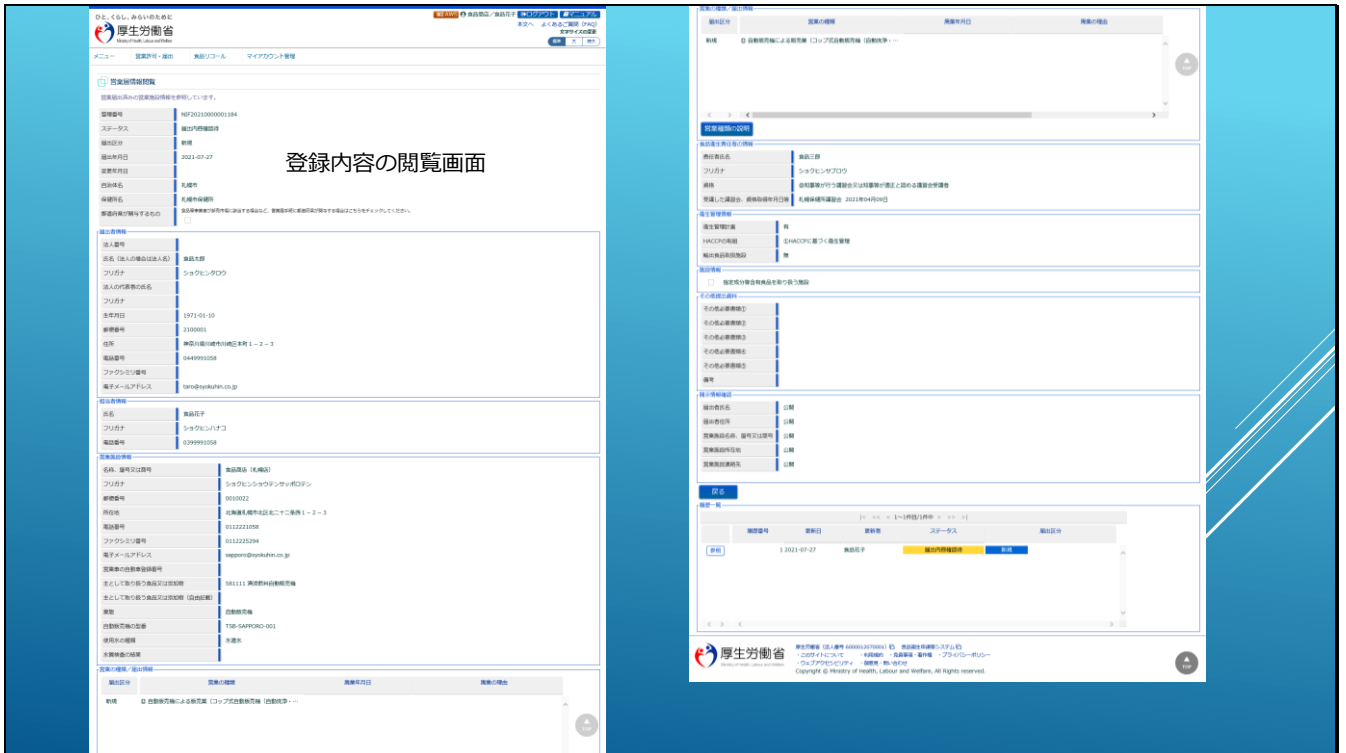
ひと、くらし、みらいのために
厚生労働省
Ministry of Health, Labour and Welfare

食品商店／食品花子　ログアウト　マニュアル
本文へ　よくあるご質問（FAQ）
文字サイズの変更
標準　大　特大

メニュー　営業許可・届出　食品リコール　マイアカウント管理

営業届情報閲覧
営業届出済みの営業施設情報を参照しています。

| | |
|---|---|
| 整理番号 | NEF20210000001184 |
| ステータス | 届出内容確認待 |
| 届出区分 | 新規 |
| 届出年月日 | 2021-07-27 |
| 変更年月日 | |
| 自治体名 | 札幌市 |
| 保健所名 | 札幌市保健所 |
| 都道府県が関与するもの | 食品衛生法施行令第35条第1項の規定により都道府県知事が許可を行う施設にあってはこちらをチェックしてください。 |

登録内容の閲覧画面

届出者情報
| | |
|---|---|
| 法人番号 | |
| 氏名（法人の場合は法人名） | 食品太郎 |
| フリガナ | ショクヒンタロウ |
| 法人の代表者の氏名 | |
| フリガナ | |
| 生年月日 | 1971-01-10 |
| 郵便番号 | 2100001 |
| 住所 | 神奈川県川崎市川崎区本町１－２－３ |
| 電話番号 | 0449991058 |
| ファクシミリ番号 | |
| 電子メールアドレス | taro@syokuhin.co.jp |

担当者情報
| | |
|---|---|
| 氏名 | 食品花子 |
| フリガナ | ショクヒンハナコ |
| 電話番号 | 0399991058 |

営業施設情報
| | |
|---|---|
| 名称、屋号又は商号 | 食品商店（札幌店） |
| フリガナ | ショクヒンショウテンサッポロテン |
| 郵便番号 | 0010022 |
| 所在地 | 北海道札幌市北区北二十二条西１－２－３ |
| 電話番号 | 0112221058 |
| ファクシミリ番号 | 0112225294 |
| 電子メールアドレス | sapporo@syokuhin.co.jp |
| 営業車の自動車登録番号 | |
| 主として取り扱う食品又は添加物 | 581111 清涼飲料自動販売機 |
| 主として取り扱う食品又は添加物（自由記載） | |
| 業態 | 自動販売機 |
| 自動販売機の型番 | TSB-SAPPORO-001 |
| 使用水の種類 | 水道水 |
| 水質検査の結果 | |

営業の種類／届出情報
| 届出区分 | 営業の種類 | 廃業年月日 | 廃業の理由 |
|---|---|---|---|
| 新規 | 自動販売機による販売業（コップ式自動販売機（自動洗浄・… | | |

営業の種類／届出情報
| 届出区分 | 営業の種類 | 廃業年月日 | 廃業の理由 |
|---|---|---|---|
| 新規 | 自動販売機による販売業（コップ式自動販売機（自動洗浄・… | | |

営業種類の説明

食品衛生責任者の情報
| | |
|---|---|
| 責任者氏名 | 食品三郎 |
| フリガナ | ショクヒンサブロウ |
| 資格 | 都道府県知事等が行う講習会又は知事等が適正と認める講習会受講者 |
| 受講した講習会、資格取得年月日等 | 札幌保健所講習会　2021年04月09日 |

衛生管理情報
| | |
|---|---|
| 衛生管理計画 | 有 |
| HACCPの取組 | HACCPに基づく衛生管理 |
| 輸出食品取扱施設 | 無 |

施設情報
指定成分等含有食品を取り扱う施設

その他提出資料
| | |
|---|---|
| その他必要書類① | |
| その他必要書類② | |
| その他必要書類③ | |
| その他必要書類④ | |
| その他必要書類⑤ | |
| 備考 | |

公開情報確認
| | |
|---|---|
| 届出者氏名 | 公開 |
| 届出者住所 | 公開 |
| 営業施設名称、屋号又は商号 | 公開 |
| 営業施設所在地 | 公開 |
| 営業施設連絡先 | 公開 |

戻る

履歴一覧
|< << < 1〜1件目/1件中 > >> >|
| | 履歴番号 | 更新日 | 更新者 | ステータス | 届出区分 |
|---|---|---|---|---|---|
| 参照 | 1 | 2021-07-27 | 食品花子 | 届出内容確認待 | 新規 |

厚生労働省
厚生労働省（法人番号 6000012070001）©、食品衛生申請等システム ©
・このサイトについて　・利用規約　・免責事項　・著作権　・プライバシーポリシー
・ウェブアクセシビリティ　・御意見・問い合わせ
Copyright © Ministry of Health, Labour and Welfare, All Rights reserved.
TOP